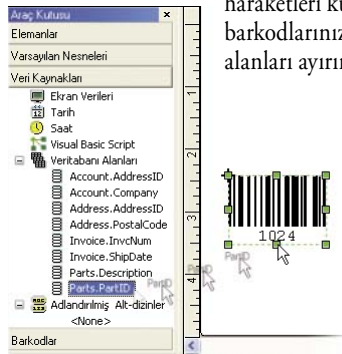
Araç Kutusu
×
Elemanlar
Varsayılan Nesneleri
Veri Kaynakları
Ekran Verileri
Tarih
Saat
Visual Basic Script
Veritabanı Alanları
Account.AddressID
Account.Company
Address.AddressID
Address.PostalCode
Invoice.InvcNum
Invoice.ShipDate
Parts.Description
Parts.PartID
PartID
PartID
Adlandırılmış Alt-dizinler
<None>
Barkodlar

hareketleri ku
barkodlarınız
alanları ayırır

1
2
3

1024